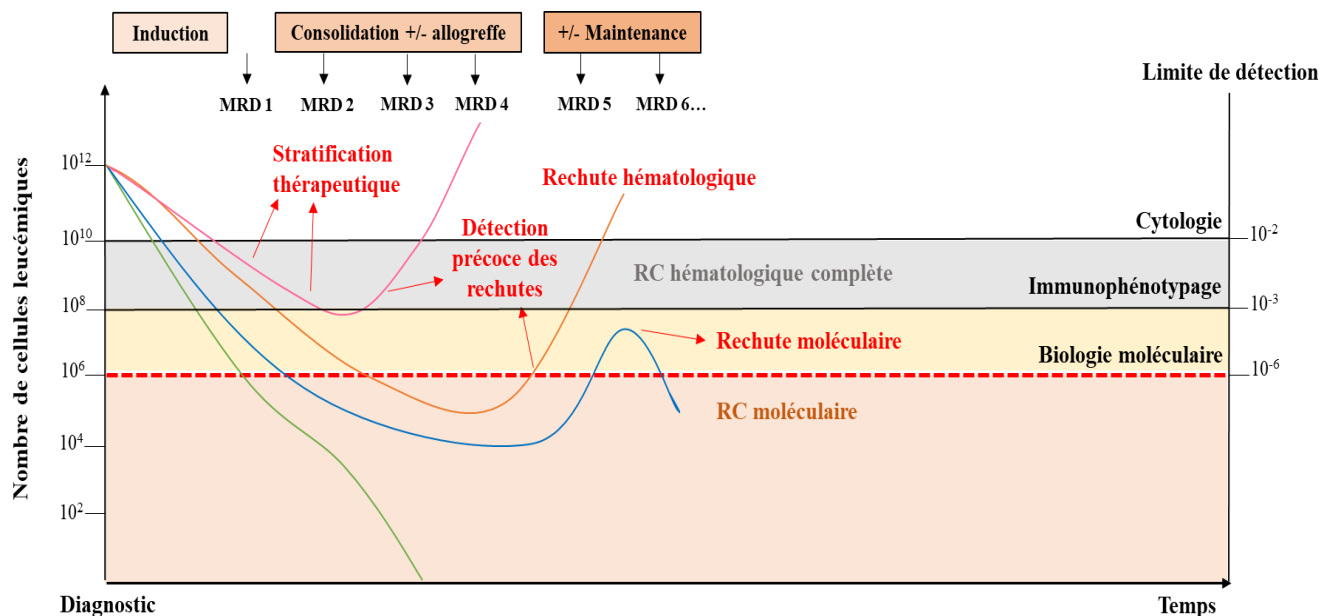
Induction

Consolidation +/- allogreffe

+/- Maintenance

MRD 1 MRD 2 MRD 3 MRD 4 MRD 5 MRD 6…

Limite de détection

Nombre de cellules leucémiques

$10^{12}$

$10^{10}$

$10^{8}$

$10^{6}$

$10^{4}$

$10^{2}$

Stratification thérapeutique

Rechute hématologique

Détection précoce des rechutes

Cytologie

$10^{-2}$

RC hématologique complète

Immunophénotypage

$10^{-3}$

Rechute moléculaire

Biologie moléculaire

$10^{-6}$

RC moléculaire

Diagnostic

Temps